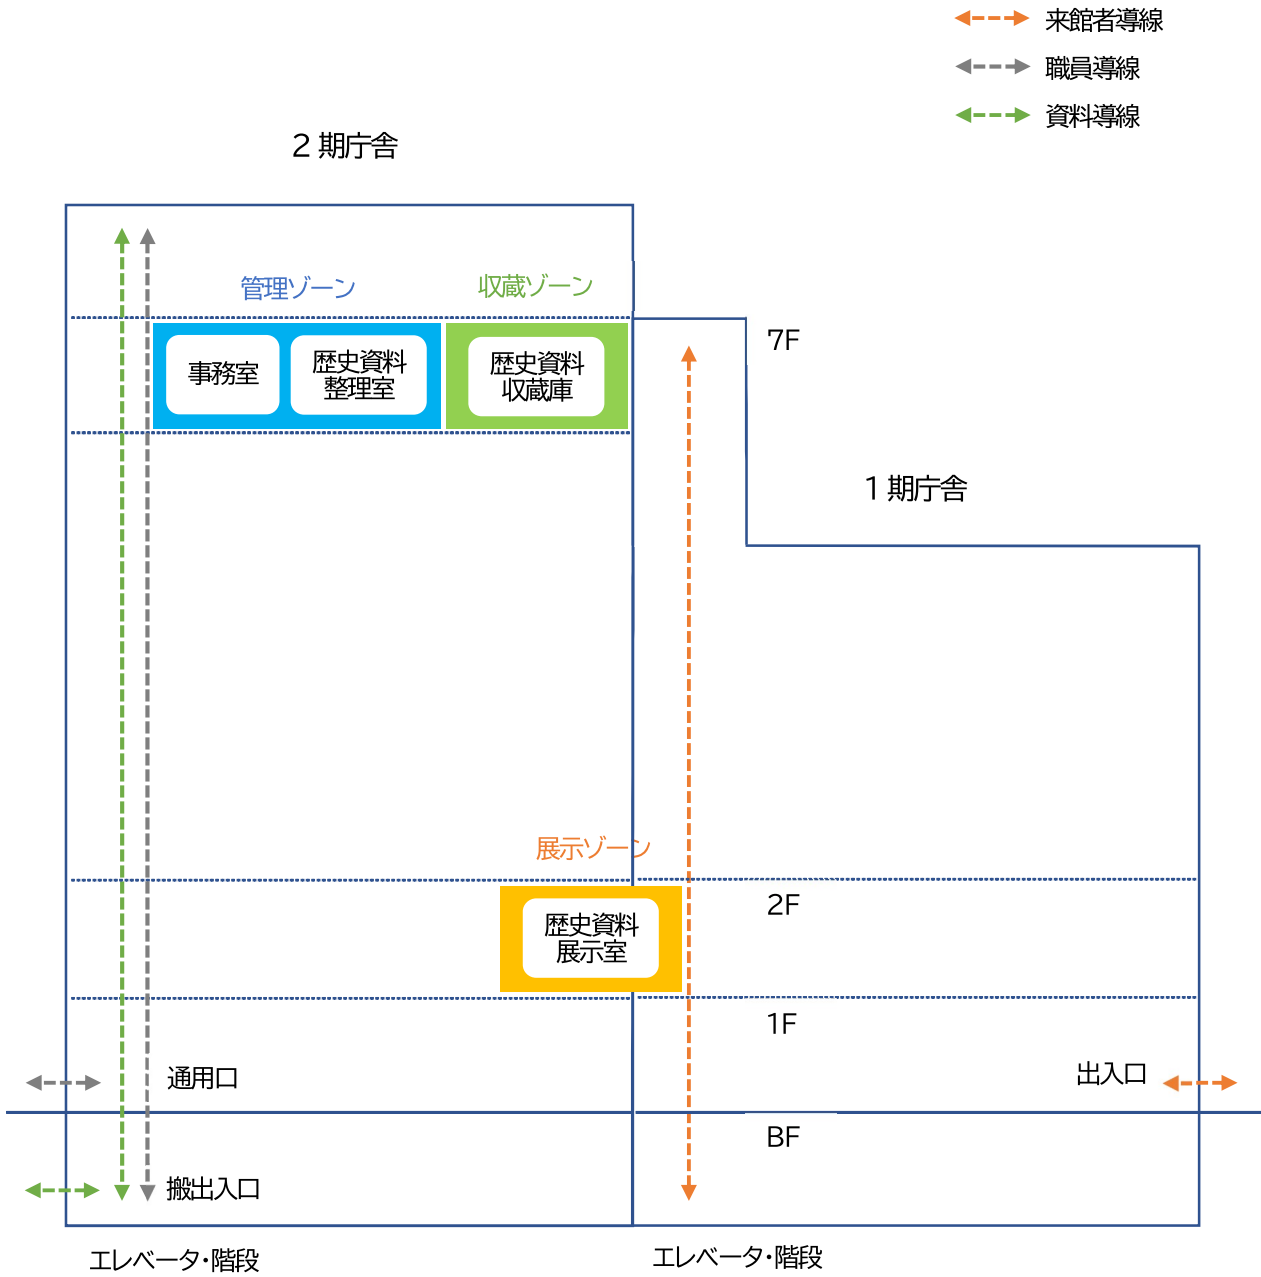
来館者導線
職員導線
資料導線

２期庁舎

管理ゾーン
収蔵ゾーン

事務室
歴史資料整理室
歴史資料収蔵庫

7F

１期庁舎

展示ゾーン

歴史資料展示室

2F
1F

通用口
出入口

BF

搬出入口

エレベータ・階段
エレベータ・階段